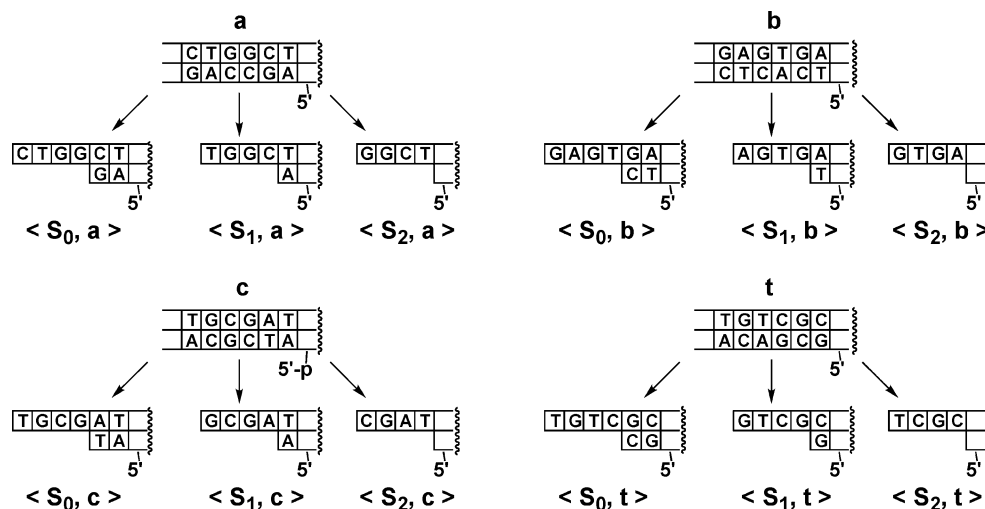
a

CTGGCT
GACCGA
5'

CTGGCT
GA
5'
< $S_0$, a >

TGGCT
A
5'
< $S_1$, a >

GGCT
5'
< $S_2$, a >

b

GAGTGA
CTCACT
5'

GAGTGA
CT
5'
< $S_0$, b >

AGTGA
T
5'
< $S_1$, b >

GTGA
5'
< $S_2$, b >

c

TGCGAT
ACGCTA
5'-p

TGCGAT
TA
5'
< $S_0$, c >

GCGAT
A
5'
< $S_1$, c >

CGAT
5'
< $S_2$, c >

t

TGTCGC
ACAGCG
5'

TGTCGC
CG
5'
< $S_0$, t >

GTCGC
G
5'
< $S_1$, t >

TCGC
5'
< $S_2$, t >